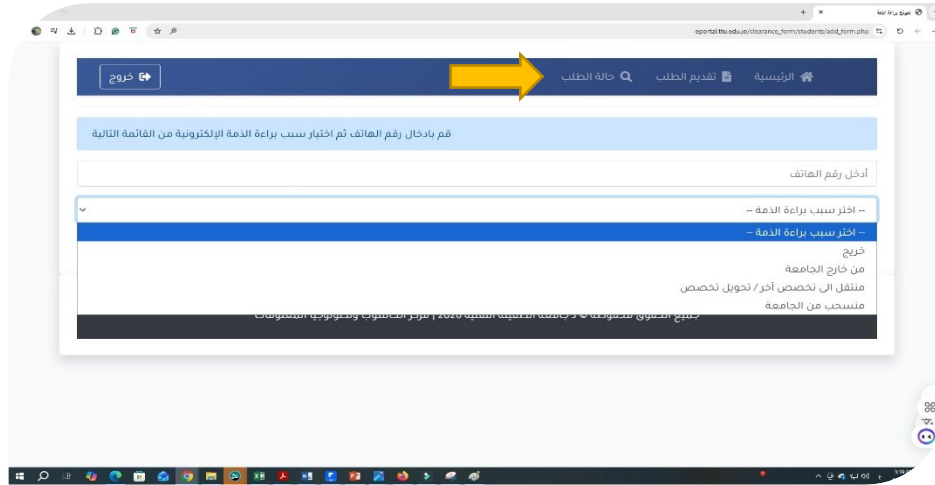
نموذج براءة ذمة ×

eportal.ttu.edu.jo/clearance_form/students/add_form.php

الرئيسية
تقديم الطلب
حالة الطلب
خروج

قم بادخال رقم الهاتف ثم اختيار سبب براءة الذمة الإلكترونية من القائمة التالية

أدخل رقم الهاتف

-- اختر سبب براءة الذمة --

-- اختر سبب براءة الذمة --
خريج
من خارج الجامعة
منتقل الى تخصص آخر / تحويل تخصص
منسحب من الجامعة

جميع الحقوق محفوظة © لـ جامعة الطفيلة التقنية 2020 | مركز الحاسوب وتكنولوجيا المعلومات